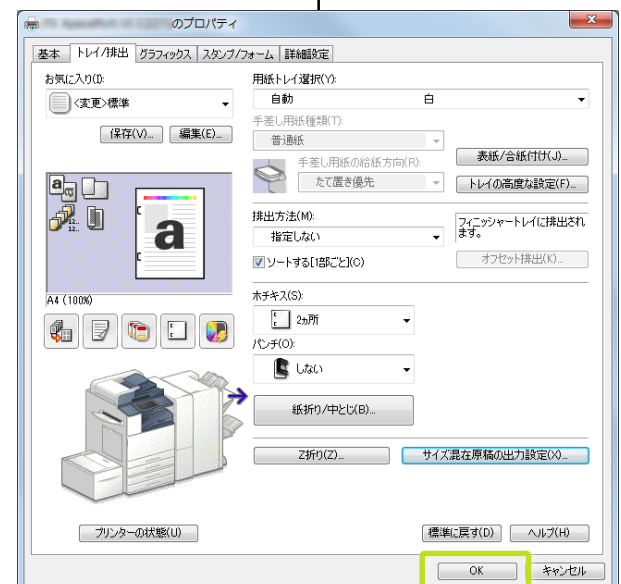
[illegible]のプロパティ

基本 | トレイ/排出 | グラフィックス | スタンプ/フォーム | 詳細設定

お気に入り(I):
<変更>標準
保存(V)... 編集(E)...

A4 (100%)

用紙トレイ選択(Y):
自動 白
手差し用紙種類(T):
普通紙
手差し用紙の給紙方向(R):
たて置き優先
表紙/合紙付け(J)...
トレイの高度な設定(F)...

排出方法(M):
指定しない
フィニッシャートレイに排出されます。
ソートする[1部ごと](C)
オフセット排出(K)...

ホチキス(S):
2ヵ所
パンチ(O):
しない
紙折り/中とじ(B)...
Z折り(Z)...
サイズ混在原稿の出力設定(X)...

プリンターの状態(U)
標準に戻す(D) ヘルプ(H)
OK キャンセル